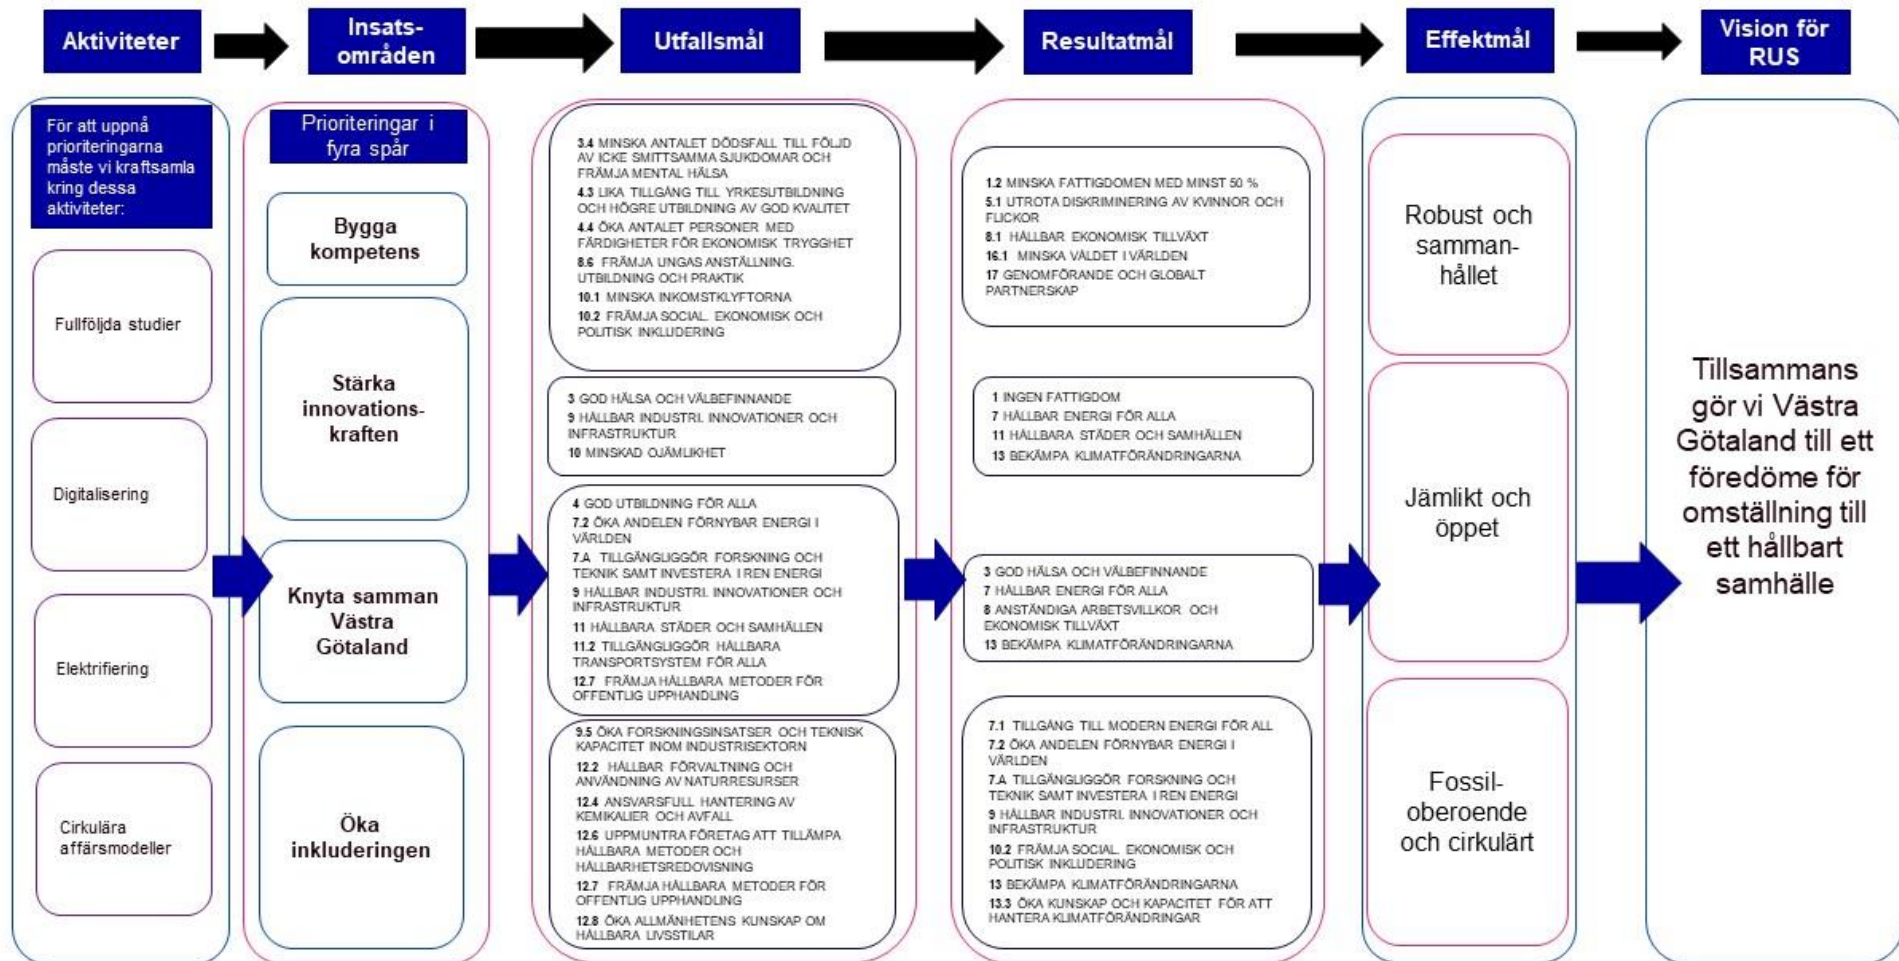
Aktiviteter

Insatsområden

Utfallsmål

Resultatmål

Effektmål

Vision för RUS

För att uppnå prioriteringarna måste vi kraftsamla kring dessa aktiviteter:

Fullföljda studier

Digitalisering

Elektrifiering

Cirkulära affärsmodeller

Prioriteringar i fyra spår

Bygga kompetens

Stärka innovationskraften

Knyta samman Västra Götaland

Öka inkluderingen

3.4 MINSKA ANTALET DÖDSFALL TILL FÖLJD AV ICKE SMITTSAMMA SJUKDOMAR OCH FRÄMJA MENTAL HÄLSA
4.3 LIKA TILLGÅNG TILL YRKESUTBILDNING OCH HÖGRE UTBILDNING AV GOD KVALITET
4.4 ÖKA ANTALET PERSONER MED FÄRDIGHETER FÖR EKONOMISK TRYGGHET
8.6 FRÄMJA UNGAS ANSTÄLLNING, UTBILDNING OCH PRAKTIK
10.1 MINSKA INKOMSTKLYFTORNA
10.2 FRÄMJA SOCIAL, EKONOMISK OCH POLITISK INKLUDERING

3 GOD HÄLSA OCH VÄLBEFINNANDE
9 HÅLLBAR INDUSTRI, INNOVATIONER OCH INFRASTRUKTUR
10 MINSKAD OJÄMLIKHET

4 GOD UTBILDNING FÖR ALLA
7.2 ÖKA ANDELEN FÖRNYBAR ENERGI I VÄRLDEN
7.A TILLGÄNGLIGGÖR FORSKNING OCH TEKNIK SAMT INVESTERA I REN ENERGI
9 HÅLLBAR INDUSTRI, INNOVATIONER OCH INFRASTRUKTUR
11 HÅLLBARA STÄDER OCH SAMHÄLLEN
11.2 TILLGÄNGLIGGÖR HÅLLBARA TRANSPORTSYSTEM FÖR ALLA
12.7 FRÄMJA HÅLLBARA METODER FÖR OFFENTLIG UPPHANDLING

9.5 ÖKA FORSKNINGSINSATSER OCH TEKNISK KAPACITET INOM INDUSTRISEKTORN
12.2 HÅLLBAR FÖRVALTNING OCH ANVÄNDNING AV NATURRESURSER
12.4 ANSVARSFULL HANTERING AV KEMIKALIER OCH AVFALL
12.6 UPPMUNTRA FÖRETAG ATT TILLÄMPA HÅLLBARA METODER OCH HÅLLBARHETSREDOVISNING
12.7 FRÄMJA HÅLLBARA METODER FÖR OFFENTLIG UPPHANDLING
12.8 ÖKA ALLMÄNHETENS KUNSKAP OM HÅLLBARA LIVSSTILAR

1.2 MINSKA FATTIGDOMEN MED MINST 50 %
5.1 UTROTA DISKRIMINERING AV KVINNOR OCH FLICKOR
8.1 HÅLLBAR EKONOMISK TILLVÄXT
16.1 MINSKA VÅLDET I VÄRLDEN
17 GENOMFÖRANDE OCH GLOBALT PARTNERSKAP

1 INGEN FATTIGDOM
7 HÅLLBAR ENERGI FÖR ALLA
11 HÅLLBARA STÄDER OCH SAMHÄLLEN
13 BEKÄMPA KLIMATFÖRÄNDRINGARNA

3 GOD HÄLSA OCH VÄLBEFINNANDE
7 HÅLLBAR ENERGI FÖR ALLA
8 ANSTÄNDIGA ARBETSVILLKOR OCH EKONOMISK TILLVÄXT
13 BEKÄMPA KLIMATFÖRÄNDRINGARNA

7.1 TILLGÅNG TILL MODERN ENERGI FÖR ALL
7.2 ÖKA ANDELEN FÖRNYBAR ENERGI I VÄRLDEN
7.A TILLGÄNGLIGGÖR FORSKNING OCH TEKNIK SAMT INVESTERA I REN ENERGI
9 HÅLLBAR INDUSTRI, INNOVATIONER OCH INFRASTRUKTUR
10.2 FRÄMJA SOCIAL, EKONOMISK OCH POLITISK INKLUDERING
13 BEKÄMPA KLIMATFÖRÄNDRINGARNA
13.3 ÖKA KUNSKAP OCH KAPACITET FÖR ATT HANTERA KLIMATFÖRÄNDRINGAR

Robust och sammanhållet

Jämlikt och öppet

Fossiloberoende och cirkulärt

Tillsammans gör vi Västra Götaland till ett föredöme för omställning till ett hållbart samhälle